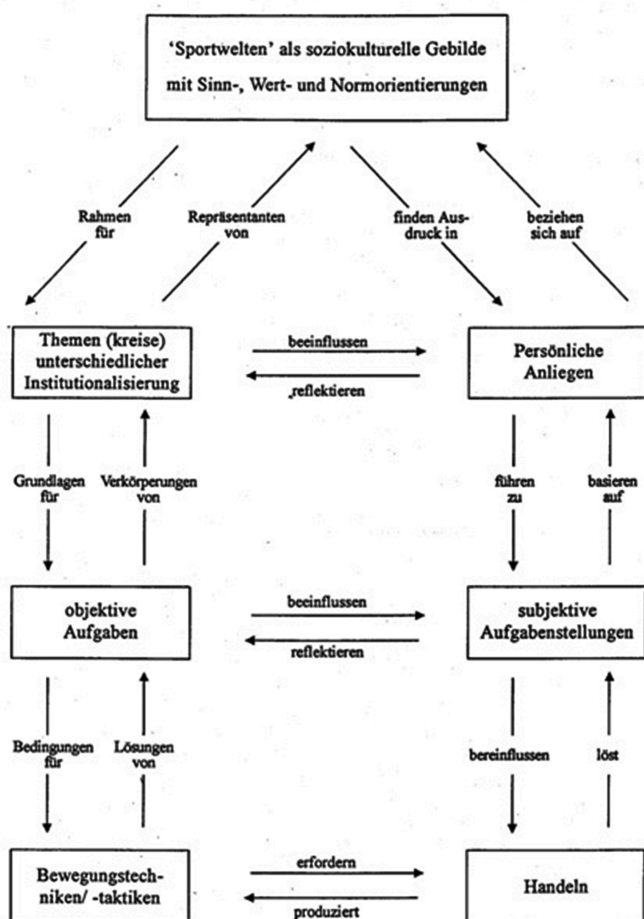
'Sportwelten' als soziokulturelle Gebilde mit Sinn-, Wert- und Normorientierungen

Rahmen für

Repräsentanten von

finden Ausdruck in

beziehen sich auf

Themen (kreise) unterschiedlicher Institutionalisierung

beeinflussen

,reflektieren

Persönliche Anliegen

Grundlagen für

Verkörperungen von

führen zu

basieren auf

objektive Aufgaben

beeinflussen

reflektieren

subjektive Aufgabenstellungen

Bedingungen für

Lösungen von

bereinflussen

löst

Bewegungstechniken/ -taktiken

erfordern

produziert

Handeln